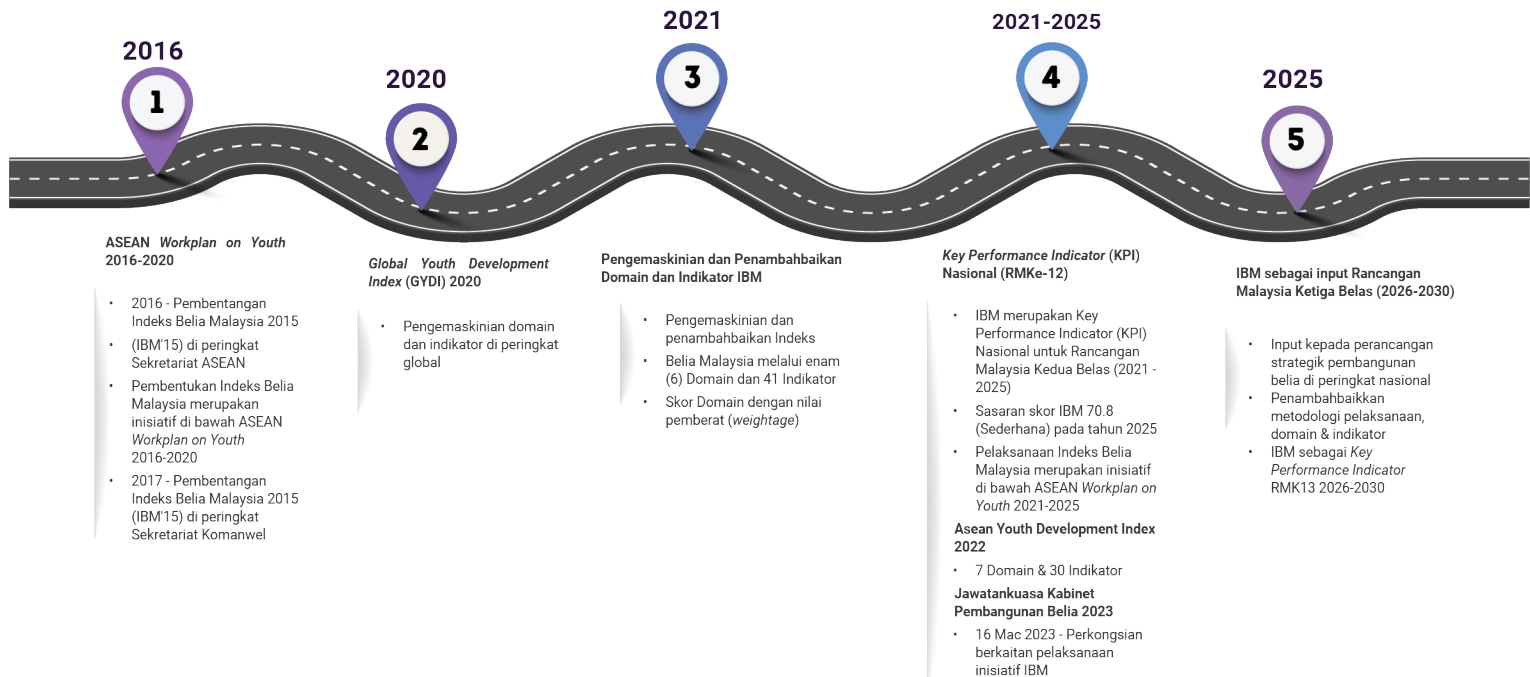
2016

1

ASEAN *Workplan on Youth* 2016-2020

- 2016 - Pembentangan Indeks Belia Malaysia 2015
- (IBM'15) di peringkat Sekretariat ASEAN
- Pembentukan Indeks Belia Malaysia merupakan inisiatif di bawah ASEAN *Workplan on Youth* 2016-2020
- 2017 - Pembentangan Indeks Belia Malaysia 2015 (IBM'15) di peringkat Sekretariat Komanwel

2020

2

*Global Youth Development Index* (GYDI) 2020

- Pengemaskinian domain dan indikator di peringkat global

2021

3

Pengemaskinian dan Penambahbaikan Domain dan Indikator IBM

- Pengemaskinian dan penambahbaikan Indeks
- Belia Malaysia melalui enam (6) Domain dan 41 Indikator
- Skor Domain dengan nilai pemberat (*weightage*)

2021-2025

4

*Key Performance Indicator* (KPI) Nasional (RMKe-12)

- IBM merupakan Key Performance Indicator (KPI) Nasional untuk Rancangan Malaysia Kedua Belas (2021 - 2025)
- Sasaran skor IBM 70.8 (Sederhana) pada tahun 2025
- Pelaksanaan Indeks Belia Malaysia merupakan inisiatif di bawah ASEAN *Workplan on Youth* 2021-2025

Asean Youth Development Index 2022

- 7 Domain & 30 Indikator

Jawatankuasa Kabinet Pembangunan Belia 2023

- 16 Mac 2023 - Perkongsian berkaitan pelaksanaan inisiatif IBM

2025

5

IBM sebagai input Rancangan Malaysia Ketiga Belas (2026-2030)

- Input kepada perancangan strategik pembangunan belia di peringkat nasional
- Penambahbaikkan metodologi pelaksanaan, domain & indikator
- IBM sebagai *Key Performance Indicator* RMK13 2026-2030